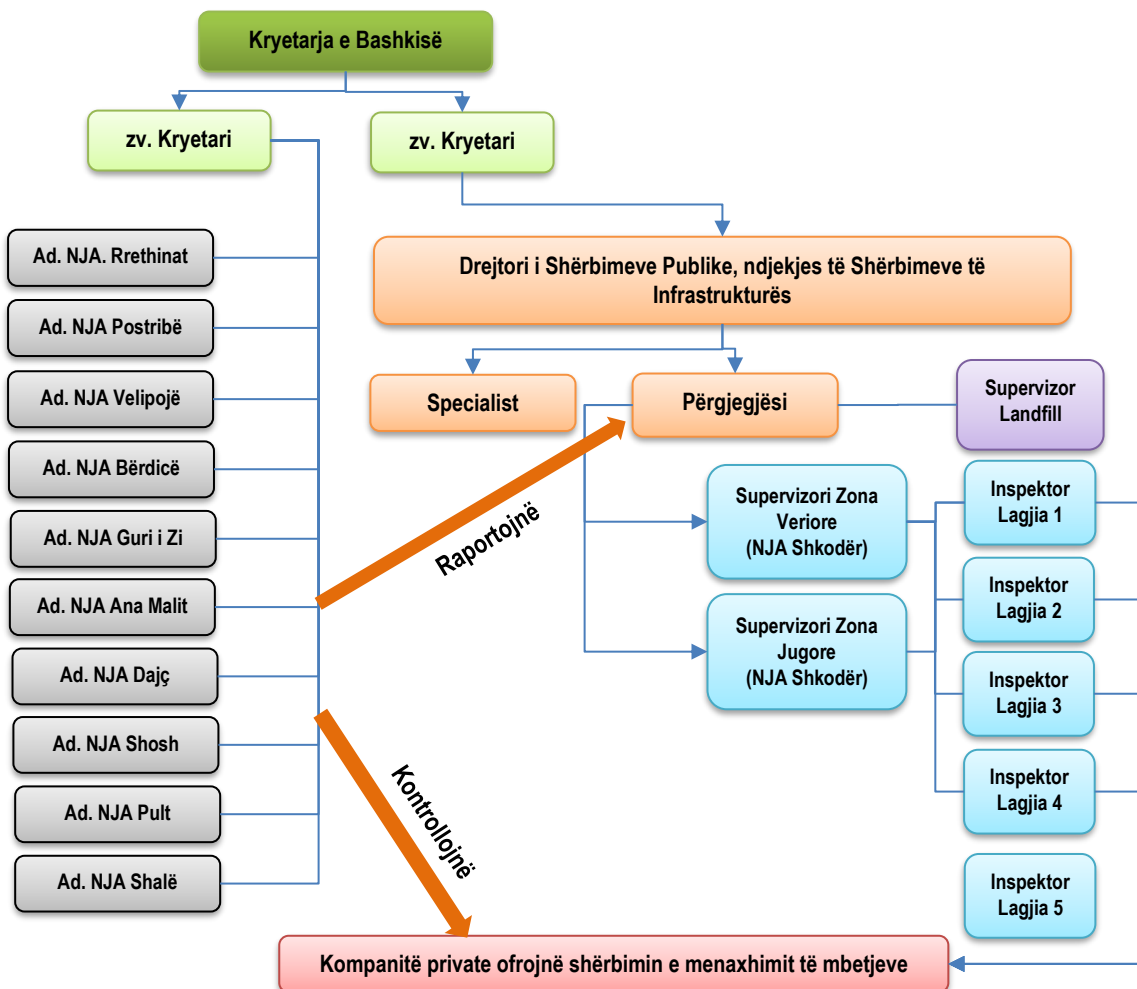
Kryetarja e Bashkisë

zv. Kryetari

zv. Kryetari

Ad. NJA. Rrethinat

Ad. NJA Postribë

Ad. NJA Velipojë

Ad. NJA Bërdicë

Ad. NJA Guri i Zi

Ad. NJA Ana Malit

Ad. NJA Dajç

Ad. NJA Shosh

Ad. NJA Pult

Ad. NJA Shalë

Drejtori i Shërbimeve Publike, ndjekjes të Shërbimeve të Infrastrukturës

Specialist

Përgjegjësi

Supervizor Landfill

Raportojnë

Supervizori Zona Veriore (NJA Shkodër)

Supervizori Zona Jugore (NJA Shkodër)

Inspektor Lagjia 1

Inspektor Lagjia 2

Inspektor Lagjia 3

Inspektor Lagjia 4

Inspektor Lagjia 5

Kontrollojnë

Kompanitë private ofrojnë shërbimin e menaxhimit të mbetjeve